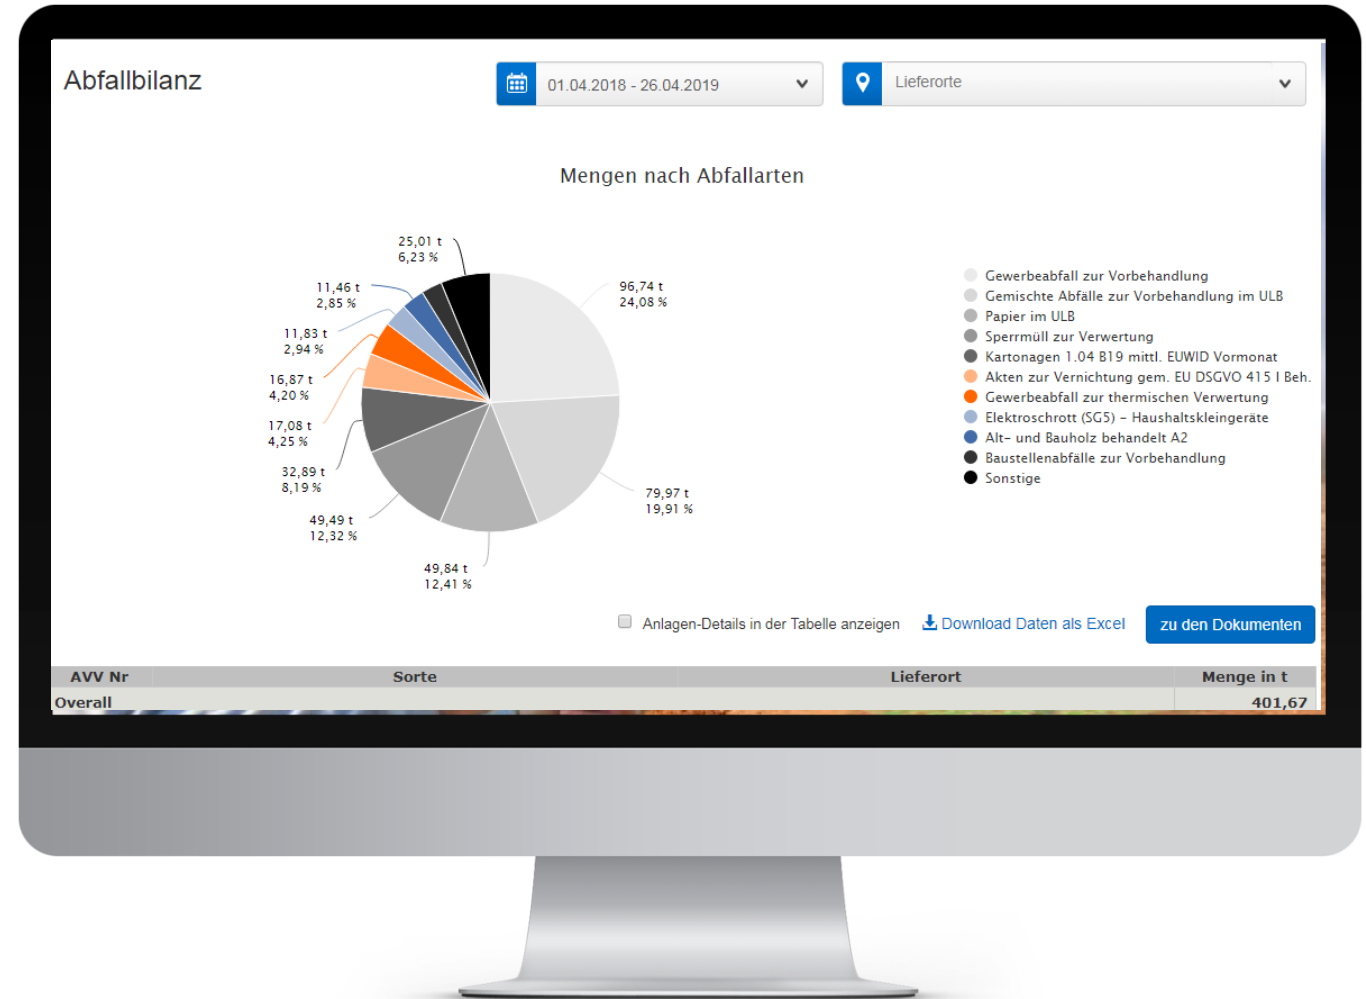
Abfallbilanz

01.04.2018 - 26.04.2019

Lieferorte

Mengen nach Abfallarten

25,01 t
6,23 %

11,46 t
2,85 %

11,83 t
2,94 %

16,87 t
4,20 %

17,08 t
4,25 %

32,89 t
8,19 %

49,49 t
12,32 %

49,84 t
12,41 %

79,97 t
19,91 %

96,74 t
24,08 %

Gewerbeabfall zur Vorbehandlung
Gemischte Abfälle zur Vorbehandlung im ULB
Papier im ULB
Sperrmüll zur Verwertung
Kartonagen 1.04 B19 mittl. EUWID Vormonat
Akten zur Vernichtung gem. EU DSGVO 415 l Beh.
Gewerbeabfall zur thermischen Verwertung
Elektroschrott (SG5) - Haushaltskleingeräte
Alt- und Bauholz behandelt A2
Baustellenabfälle zur Vorbehandlung
Sonstige

Anlagen-Details in der Tabelle anzeigen

Download Daten als Excel

zu den Dokumenten

| AVV Nr | Sorte | Lieferort | Menge in t |
|---|---|---|---|
| Overall | | | 401,67 |